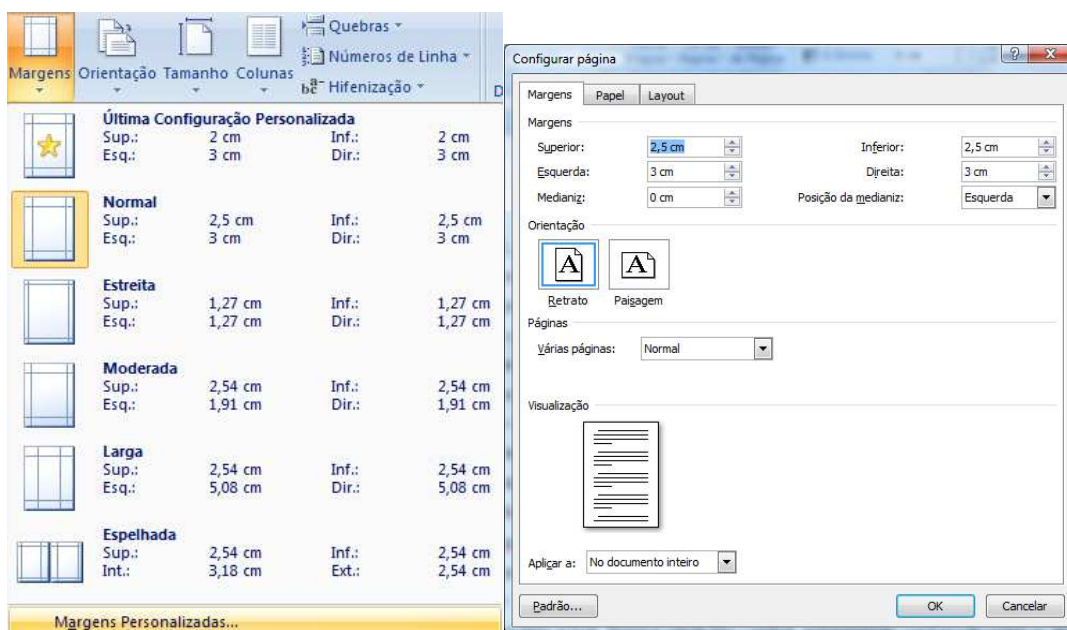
Margens Orientação Tamanho Colunas

Quebras ▾
Números de Linha ▾
Hifenização ▾

D

Última Configuração Personalizada
Sup.: 2 cm Inf.: 2 cm
Esq.: 3 cm Dir.: 3 cm

Normal
Sup.: 2,5 cm Inf.: 2,5 cm
Esq.: 3 cm Dir.: 3 cm

Estreita
Sup.: 1,27 cm Inf.: 1,27 cm
Esq.: 1,27 cm Dir.: 1,27 cm

Moderada
Sup.: 2,54 cm Inf.: 2,54 cm
Esq.: 1,91 cm Dir.: 1,91 cm

Larga
Sup.: 2,54 cm Inf.: 2,54 cm
Esq.: 5,08 cm Dir.: 5,08 cm

Espelhada
Sup.: 2,54 cm Inf.: 2,54 cm
Int.: 3,18 cm Ext.: 2,54 cm

Margens Personalizadas...

Configurar página

Margens Papel Layout

Margens
Superior: 2,5 cm Inferior: 2,5 cm
Esquerda: 3 cm Direita: 3 cm
Medianiz: 0 cm Posição da medianiz: Esquerda

Orientação
Retrato Paisagem

Páginas
Várias páginas: Normal

Visualização

Aplicar a: No documento inteiro

Padrão... OK Cancelar